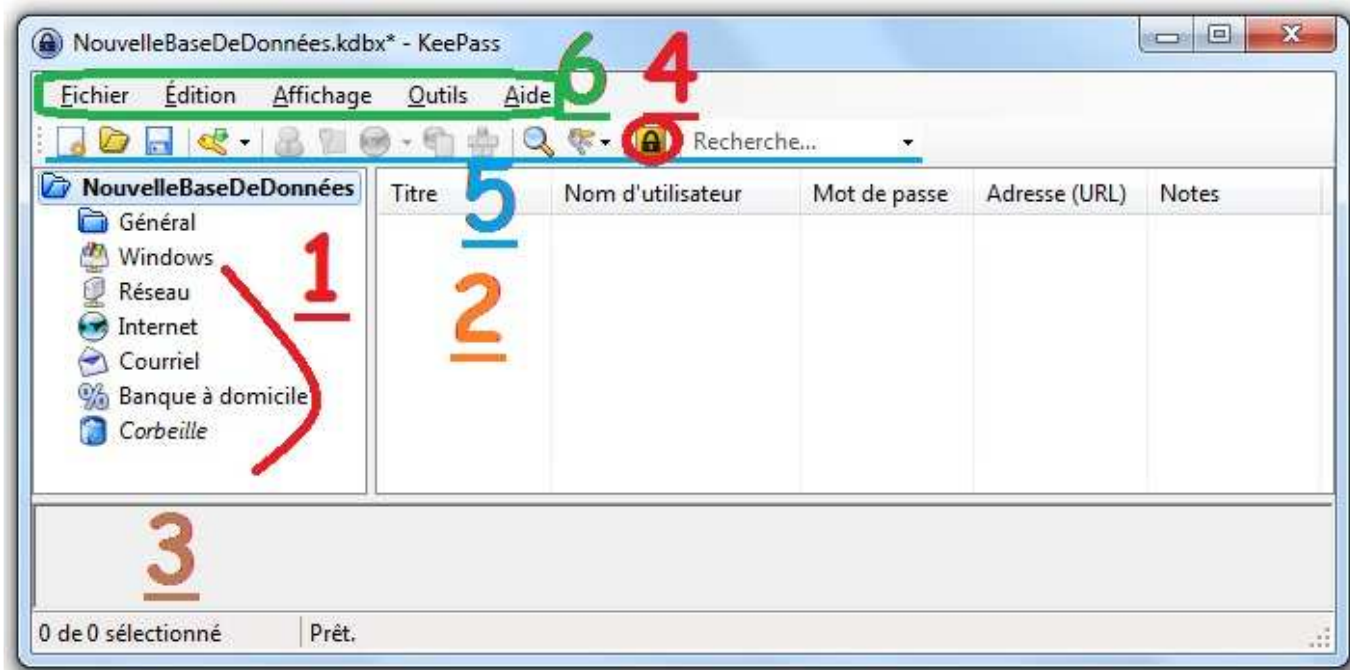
NouvelleBaseDeDonnées.kdbx* - KeePass

Fichier Édition Affichage Outils Aide

6 4

Recherche...

NouvelleBaseDeDonnées
Général
Windows
Réseau
Internet
Courriel
Banque à domicile
Corbeille

| Titre | Nom d'utilisateur | Mot de passe | Adresse (URL) | Notes |
|---|---|---|---|---|

5

1

2

3

0 de 0 sélectionné
Prêt.